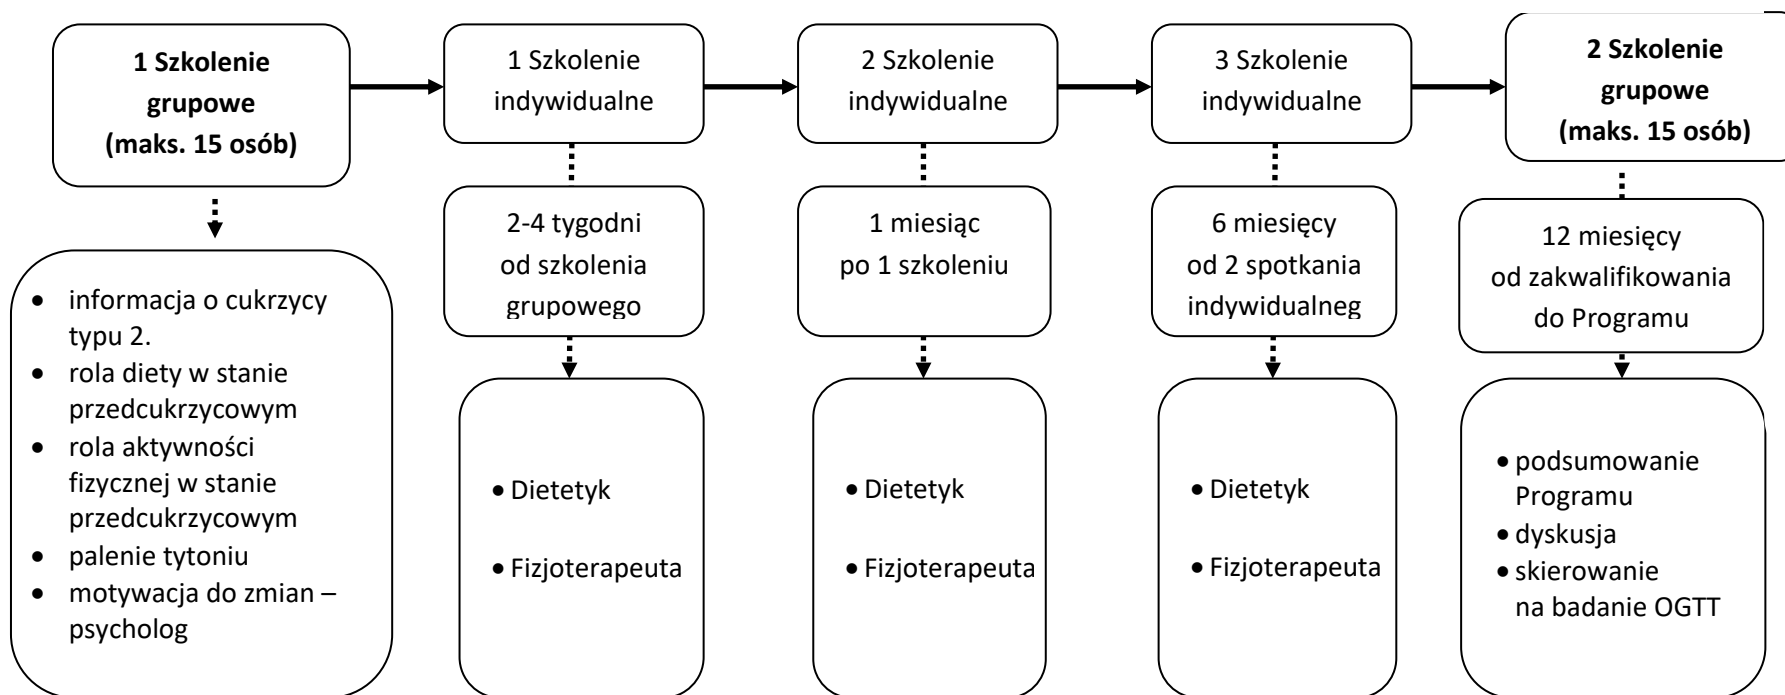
**1 Szkolenie grupowe (maks. 15 osób)**

- informacja o cukrzycy typu 2.
- rola diety w stanie przedcukrzycowym
- rola aktywności fizycznej w stanie przedcukrzycowym
- palenie tytoniu
- motywacja do zmian – psycholog

1 Szkolenie indywidualne

2-4 tygodni od szkolenia grupowego

- Dietetyk
- Fizjoterapeuta

2 Szkolenie indywidualne

1 miesiąc po 1 szkoleniu

- Dietetyk
- Fizjoterapeuta

3 Szkolenie indywidualne

6 miesięcy od 2 spotkania indywidualneg

- Dietetyk
- Fizjoterapeuta

**2 Szkolenie grupowe (maks. 15 osób)**

12 miesięcy od zakwalifikowania do Programu

- podsumowanie Programu
- dyskusja
- skierowanie na badanie OGTT